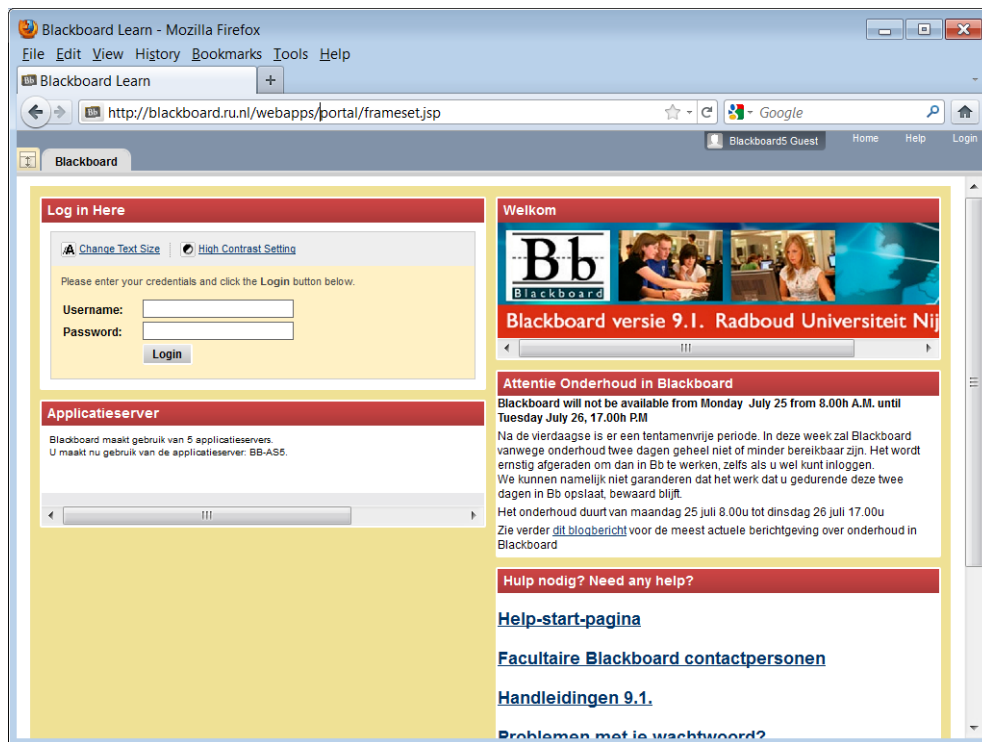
Blackboard Learn - Mozilla Firefox

File Edit View History Bookmarks Tools Help

Bb Blackboard Learn +

http://blackboard.ru.nl/webapps/portal/frameset.jsp

Google

Blackboard5 Guest Home Help Login

Blackboard

Log in Here

Change Text Size High Contrast Setting

Please enter your credentials and click the Login button below.

Username:
Password:
Login

Applicatieserver

Blackboard maakt gebruik van 5 applicatieservers.
U maakt nu gebruik van de applicatieserver: BB-AS5.

Welkom

Bb Blackboard

Blackboard versie 9.1. Radboud Universiteit Nij

Attentie Onderhoud in Blackboard

Blackboard will not be available from Monday July 25 from 8.00h A.M. until Tuesday July 26, 17.00h P.M

Na de vierdaagse is er een tentamenvrije periode. In deze week zal Blackboard vanwege onderhoud twee dagen geheel niet of minder bereikbaar zijn. Het wordt ernstig afgeraden om dan in Bb te werken, zelfs als u wel kunt inloggen.
We kunnen namelijk niet garanderen dat het werk dat u gedurende deze twee dagen in Bb opslaat, bewaard blijft.

Het onderhoud duurt van maandag 25 juli 8.00u tot dinsdag 26 juli 17.00u

Zie verder dit blogbericht voor de meest actuele berichtgeving over onderhoud in Blackboard

Hulp nodig? Need any help?

Help-start-pagina

Facultaire Blackboard contactpersonen

Handleidingen 9.1.

Problemen met je wachtwoord?